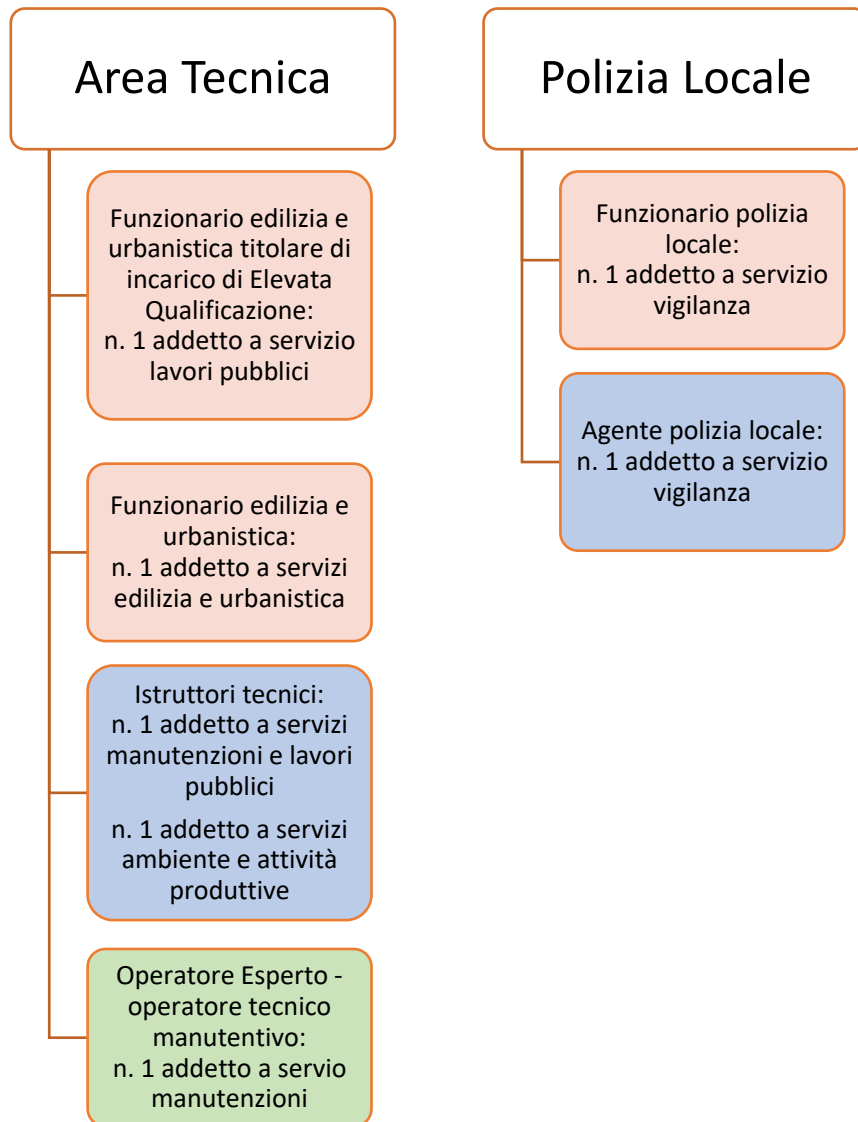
Area Tecnica

Funzionario edilizia e urbanistica titolare di incarico di Elevata Qualificazione:
n. 1 addetto a servizio lavori pubblici

Funzionario edilizia e urbanistica:
n. 1 addetto a servizi edilizia e urbanistica

Istruttori tecnici:
n. 1 addetto a servizi manutenzioni e lavori pubblici

n. 1 addetto a servizi ambiente e attività produttive

Operatore Esperto - operatore tecnico manutentivo:
n. 1 addetto a servio manutenzioni

Polizia Locale

Funzionario polizia locale:
n. 1 addetto a servizio vigilanza

Agente polizia locale:
n. 1 addetto a servizio vigilanza